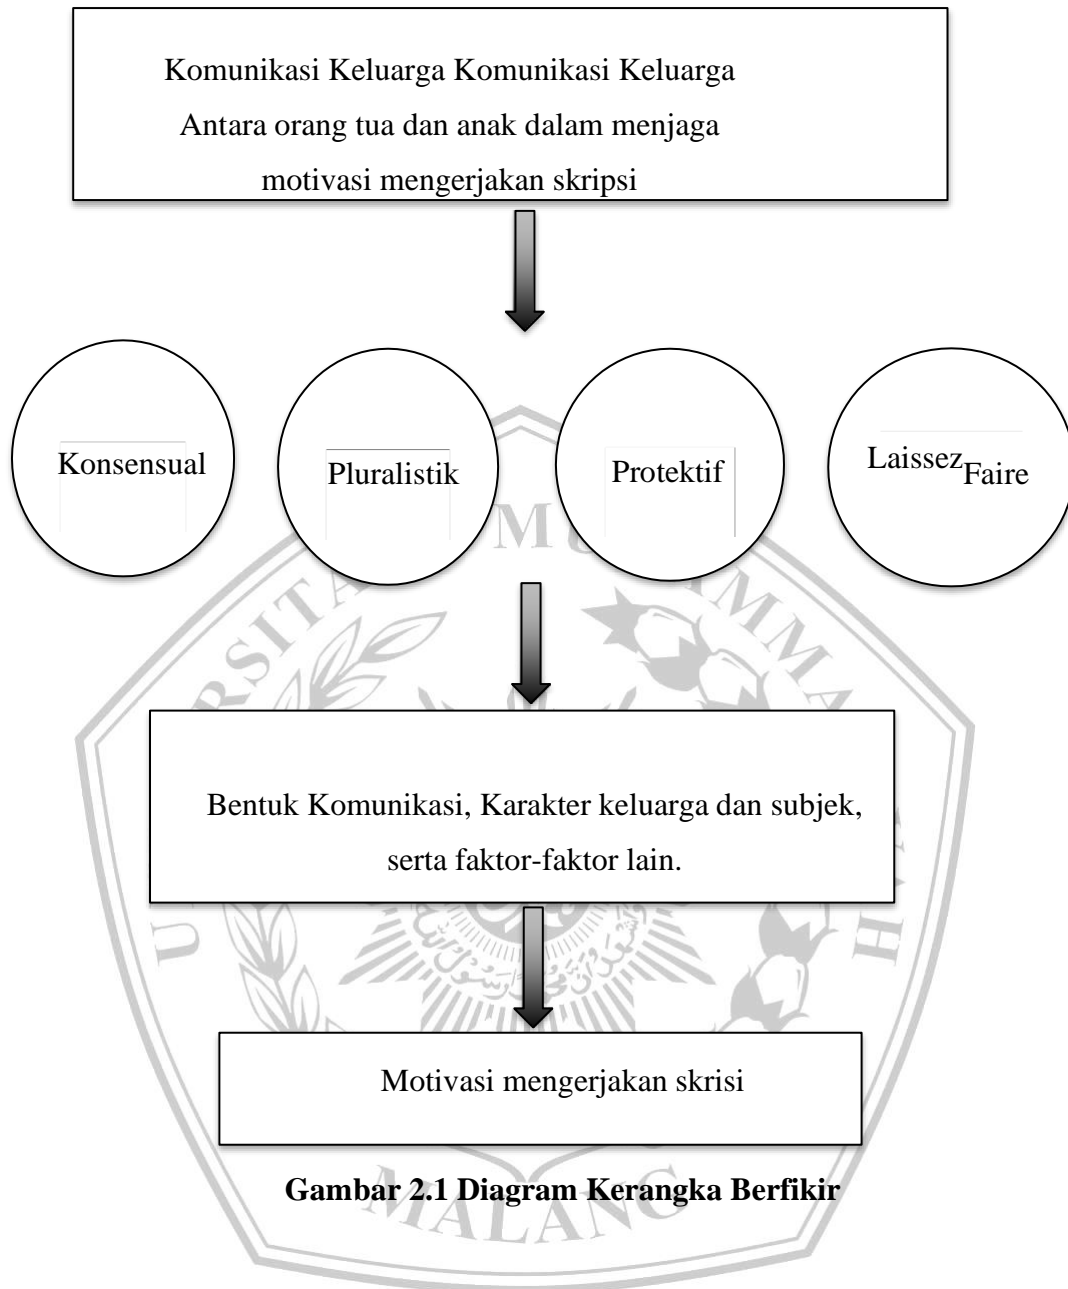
Komunikasi Keluarga Komunikasi Keluarga Antara orang tua dan anak dalam menjaga motivasi mengerjakan skripsi

Konsensual

Pluralistik

Protektif

Laissez Faire

Bentuk Komunikasi, Karakter keluarga dan subjek, serta faktor-faktor lain.

Motivasi mengerjakan skrisi

**Gambar 2.1 Diagram Kerangka Berfikir**

UNIVERSITAS MUHAMMADIYAH MALANG